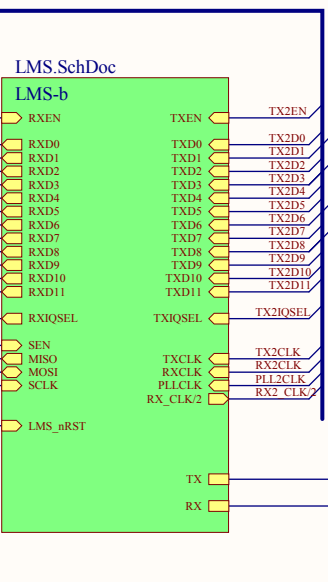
LMS.SchDoc

LMS-b

RXEN
RXD0
RXD1
RXD2
RXD3
RXD4
RXD5
RXD6
RXD7
RXD8
RXD9
RXD10
RXD11
RXIQSEL
SEN
MISO
MOSI
SCLK
LMS_nRST

TXEN
TXD0
TXD1
TXD2
TXD3
TXD4
TXD5
TXD6
TXD7
TXD8
TXD9
TXD10
TXD11
TXIQSEL
TXCLK
RXCLK
PLLCLK
RX_CLK/2
TX
RX

TX2EN
TX2D0
TX2D1
TX2D2
TX2D3
TX2D4
TX2D5
TX2D6
TX2D7
TX2D8
TX2D9
TX2D10
TX2D11
TX2IQSEL
TX2CLK
RX2CLK
PLL2CLK
RX2_CLK/2